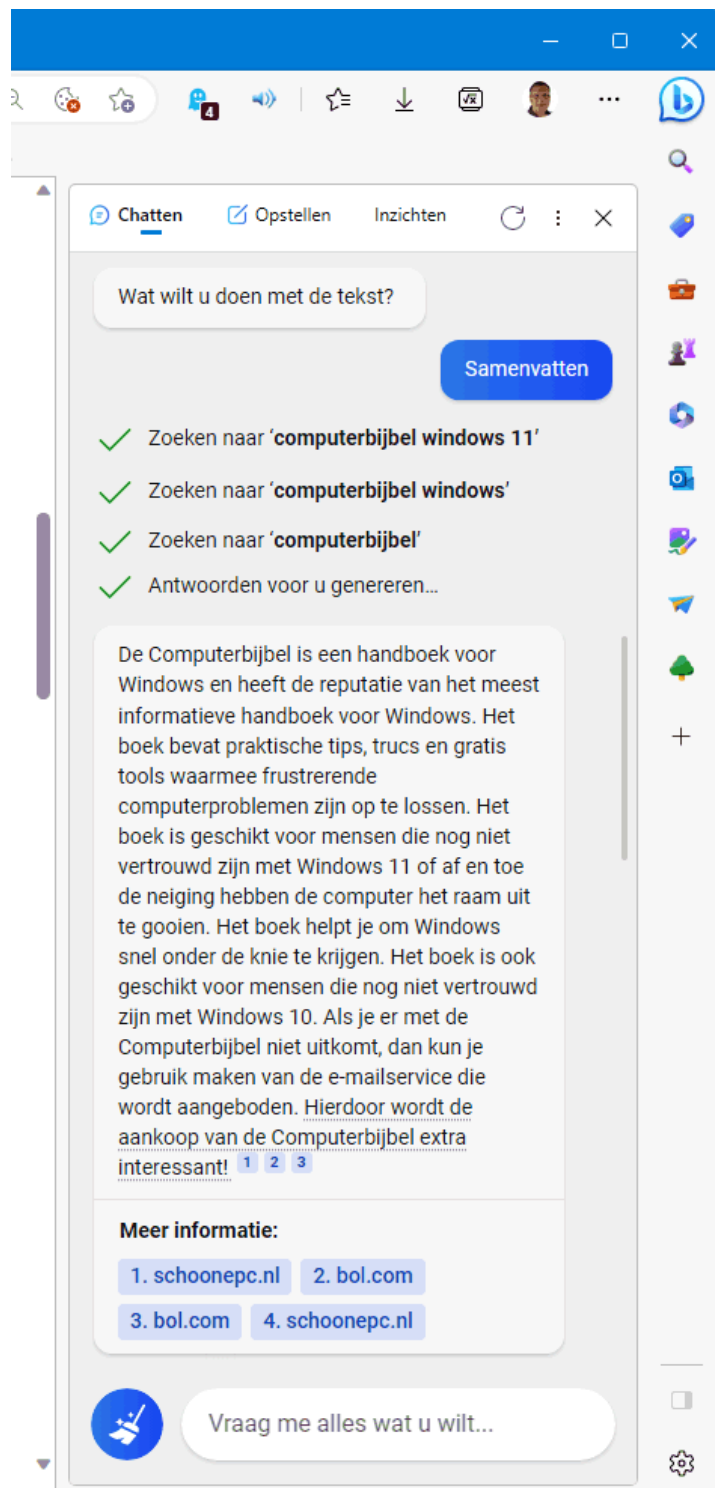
4

Chatten Opstellen Inzichten

Wat wilt u doen met de tekst?

Samenvatten

Zoeken naar '**computerbijbel windows 11**'

Zoeken naar '**computerbijbel windows**'

Zoeken naar '**computerbijbel**'

Antwoorden voor u genereren...

De Computerbijbel is een handboek voor Windows en heeft de reputatie van het meest informatieve handboek voor Windows. Het boek bevat praktische tips, trucs en gratis tools waarmee frustrerende computerproblemen zijn op te lossen. Het boek is geschikt voor mensen die nog niet vertrouwd zijn met Windows 11 of af en toe de neiging hebben de computer het raam uit te gooien. Het boek helpt je om Windows snel onder de knie te krijgen. Het boek is ook geschikt voor mensen die nog niet vertrouwd zijn met Windows 10. Als je er met de Computerbijbel niet uitkomt, dan kun je gebruik maken van de e-mailservice die wordt aangeboden. Hierdoor wordt de aankoop van de Computerbijbel extra interessant! 1 2 3

**Meer informatie:**

1. schoonepc.nl 2. bol.com 3. bol.com 4. schoonepc.nl

Vraag me alles wat u wilt...